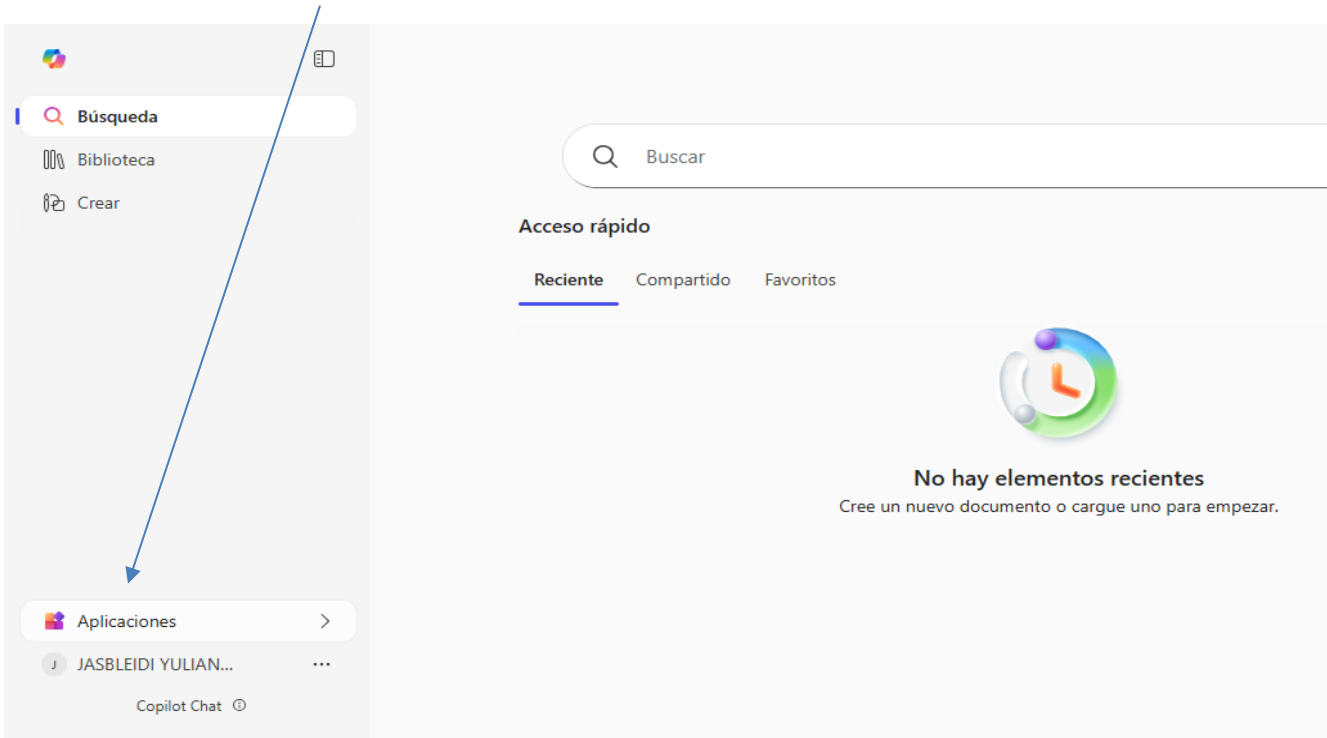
Búsqueda
Biblioteca
Crear

Buscar

Acceso rápido

Reciente Compartido Favoritos

No hay elementos recientes
Cree un nuevo documento o cargue uno para empezar.

Aplicaciones
J JASBLEIDI YULIAN...
Copilot Chat